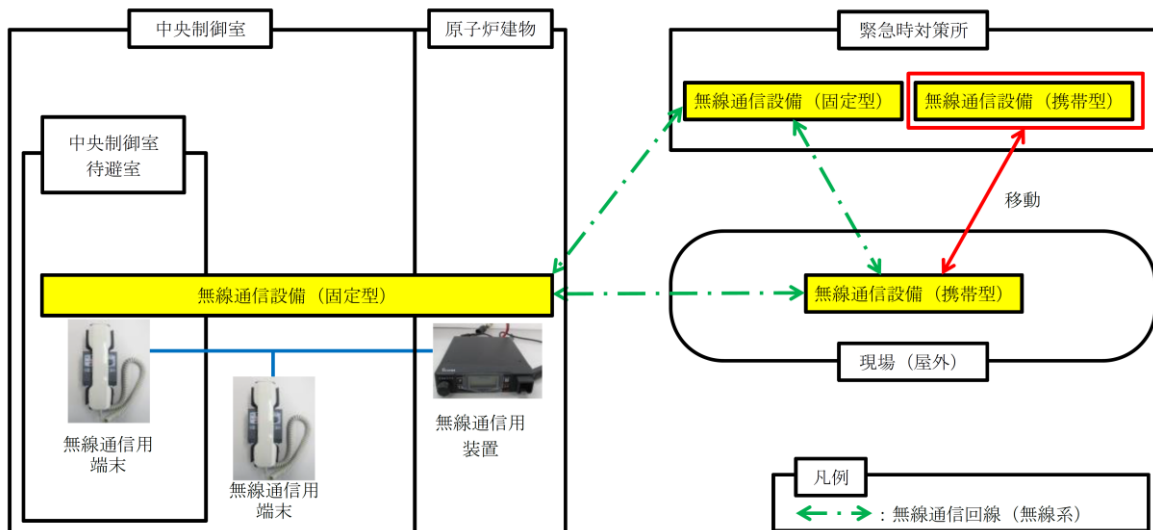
中央制御室

原子炉建物

緊急時対策所

無線通信設備（固定型）

無線通信設備（携帯型）

中央制御室
待避室

移動

無線通信設備（固定型）

無線通信設備（携帯型）

現場（屋外）

無線通信用
端末

無線通信用
端末

無線通信用
装置

凡例

：無線通信回線（無線系）